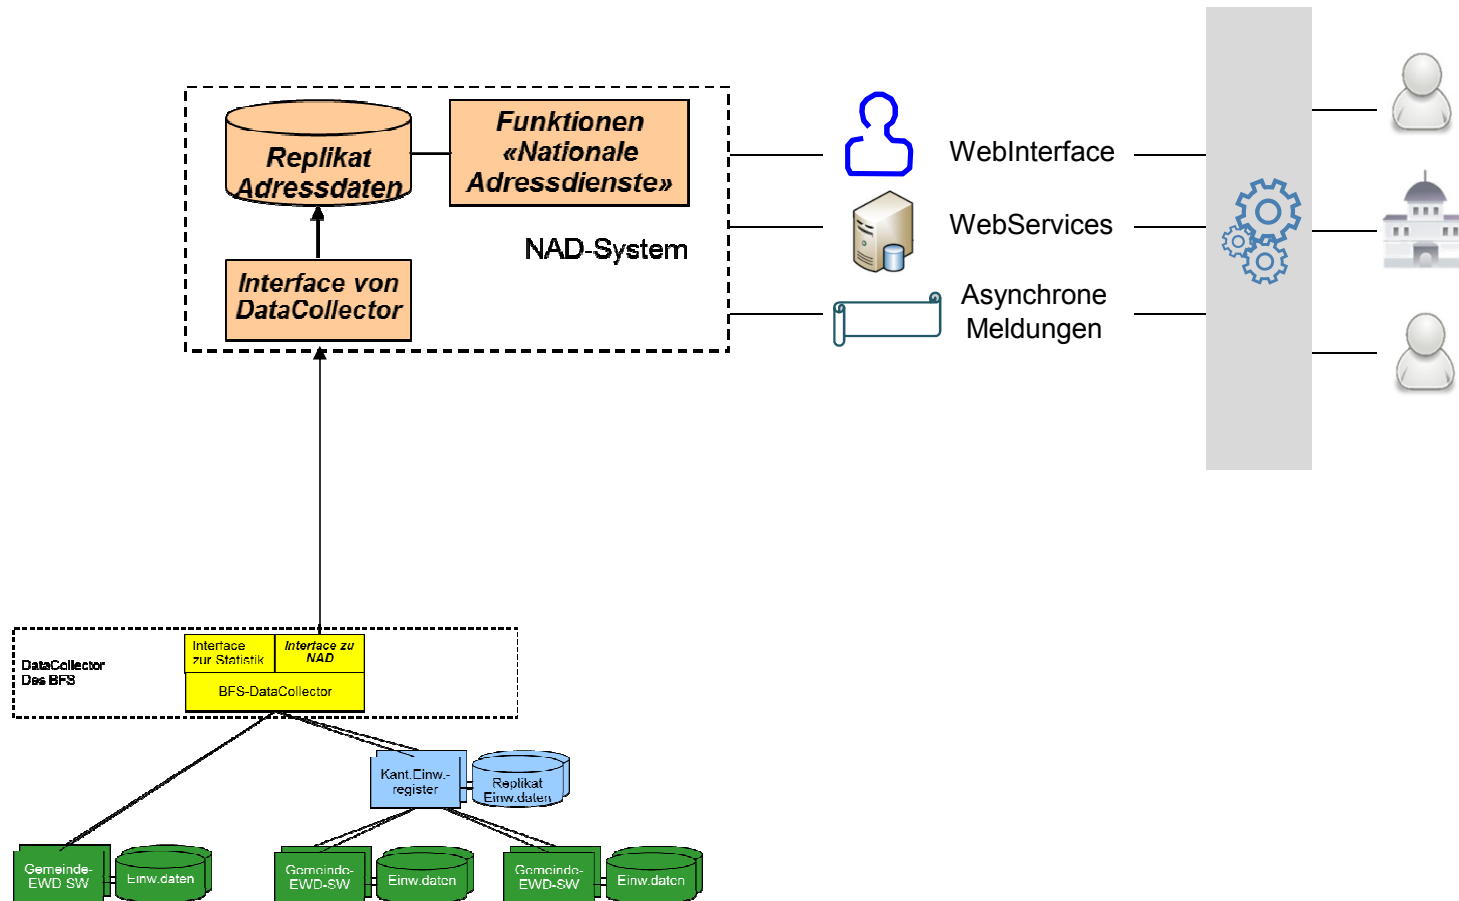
Replikat Adressdaten

Funktionen «Nationale Adressdienste»

Interface von DataCollector

NAD-System

WebInterface

WebServices

Asynchrone Meldungen

DataCollector Des BFS

Interface zur Statistik

Interface zu NAD

BFS-DataCollector

Kant.Einw.-register

Replikat Einw.daten

Gemeinde-EWD SW

Einw.daten

Gemeinde-EWD-SW

Einw.daten

Gemeinde-EWD-SW

Einw.daten